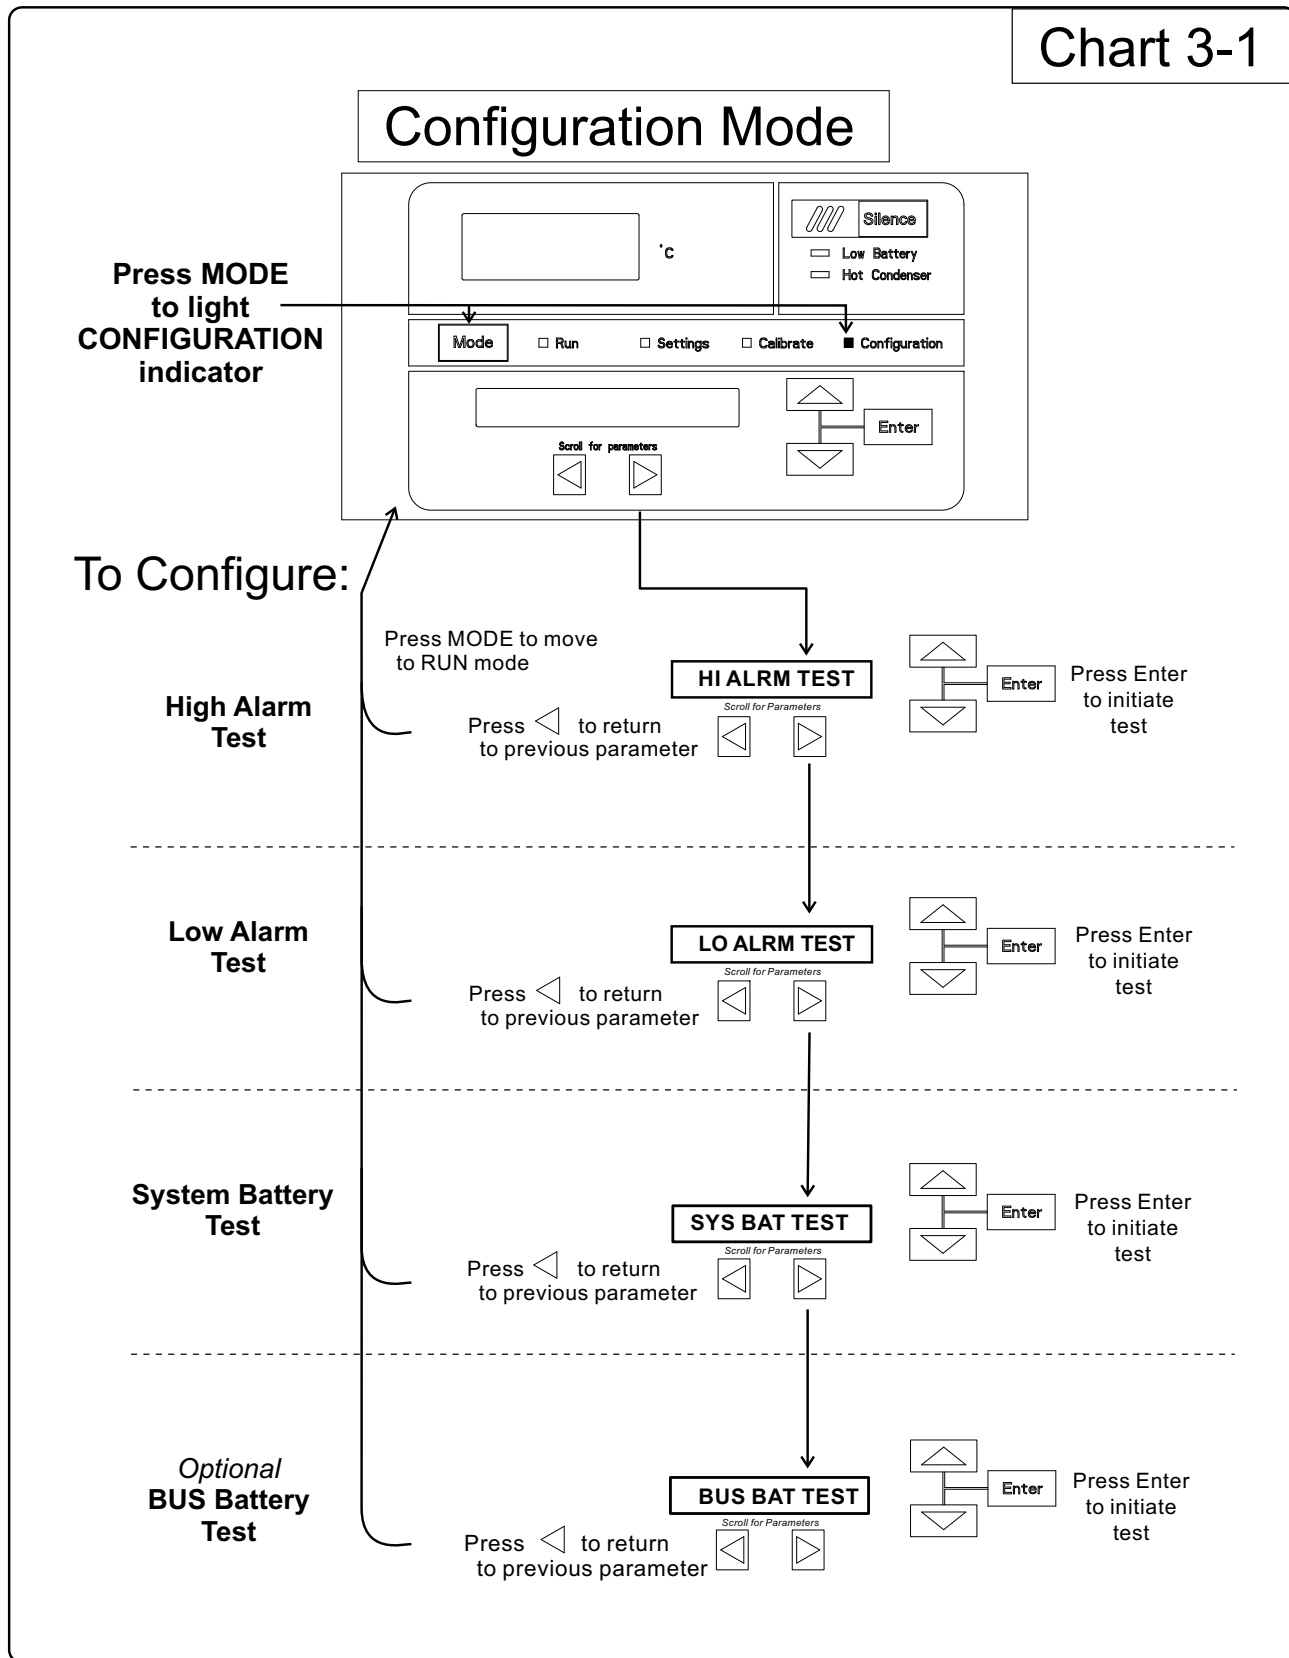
Chart 3-1

Configuration Mode

°C

Silence

Low Battery
Hot Condenser

Press MODE to light CONFIGURATION indicator

Mode  Run  Settings  Calibrate  Configuration

Enter

Scroll for parameters

To Configure:

Press MODE to move to RUN mode

High Alarm Test

HI ALRM TEST
Scroll for Parameters

Press ◁ to return to previous parameter

Enter

Press Enter to initiate test

Low Alarm Test

LO ALRM TEST
Scroll for Parameters

Press ◁ to return to previous parameter

Enter

Press Enter to initiate test

System Battery Test

SYS BAT TEST
Scroll for Parameters

Press ◁ to return to previous parameter

Enter

Press Enter to initiate test

Optional
BUS Battery Test

BUS BAT TEST
Scroll for Parameters

Press ◁ to return to previous parameter

Enter

Press Enter to initiate test